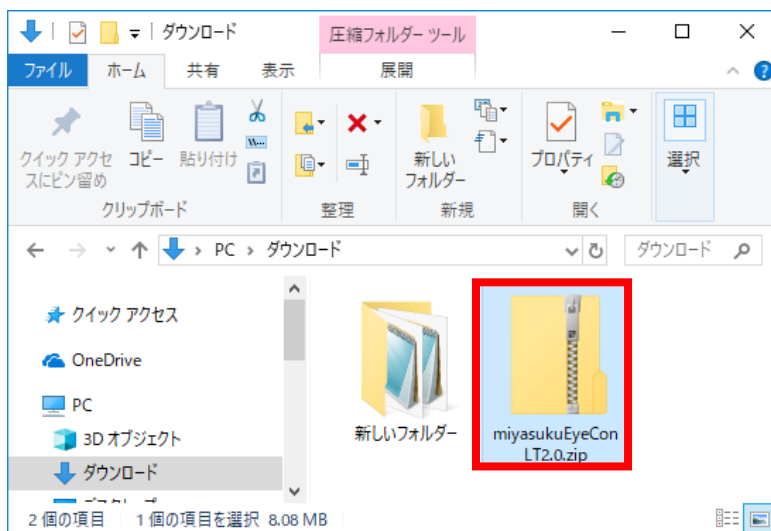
ダウンロード
圧縮フォルダー ツール
ファイル ホーム 共有 表示 展開
クイック アクセスにピン留め
コピー
貼り付け
クリップボード
整理
新しいフォルダー
新規
プロパティ
開く
選択
PC > ダウンロード
ダウンロード
クイック アクセス
OneDrive
PC
3D オブジェクト
ダウンロード
新しいフォルダー
miyasukuEyeConLT2.0.zip
2 個の項目 1 個の項目を選択 8.08 MB